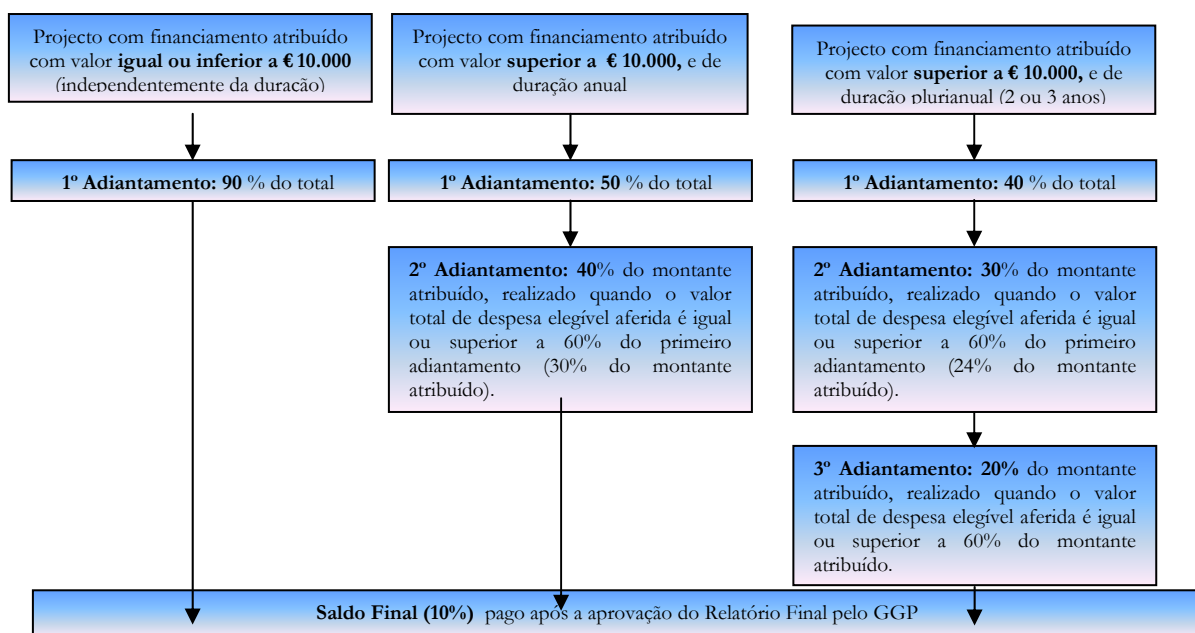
Projecto com financiamento atribuído com valor **igual ou inferior a € 10.000** (independentemente da duração)

Projecto com financiamento atribuído com valor **superior a € 10.000,** e de duração anual

Projecto com financiamento atribuído com valor **superior a € 10.000,** e de duração plurianual (2 ou 3 anos)

**1º Adiantamento: 90** % do total

**1º Adiantamento: 50** % do total

**1º Adiantamento: 40** % do total

**2º Adiantamento: 40**% do montante atribuído, realizado quando o valor total de despesa elegível aferida é igual ou superior a 60% do primeiro adiantamento (30% do montante atribuído).

**2º Adiantamento: 30**% do montante atribuído, realizado quando o valor total de despesa elegível aferida é igual ou superior a 60% do primeiro adiantamento (24% do montante atribuído).

**3º Adiantamento: 20%** do montante atribuído, realizado quando o valor total de despesa elegível aferida é igual ou superior a 60% do montante atribuído.

**Saldo Final (10%)** pago após a aprovação do Relatório Final pelo GGP